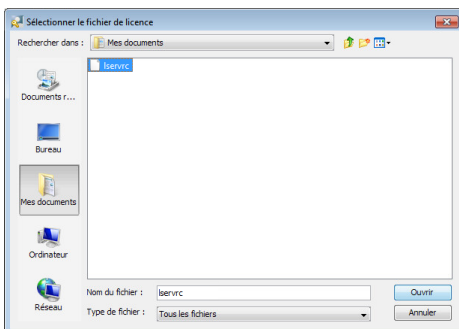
Sélectionner le fichier de licence

Rechercher dans : Mes documents

lservrc

Documents r...

Bureau

Mes documents

Ordinateur

Réseau

Nom du fichier : lservrc

Type de fichier : Tous les fichiers

Ouvrir

Annuler